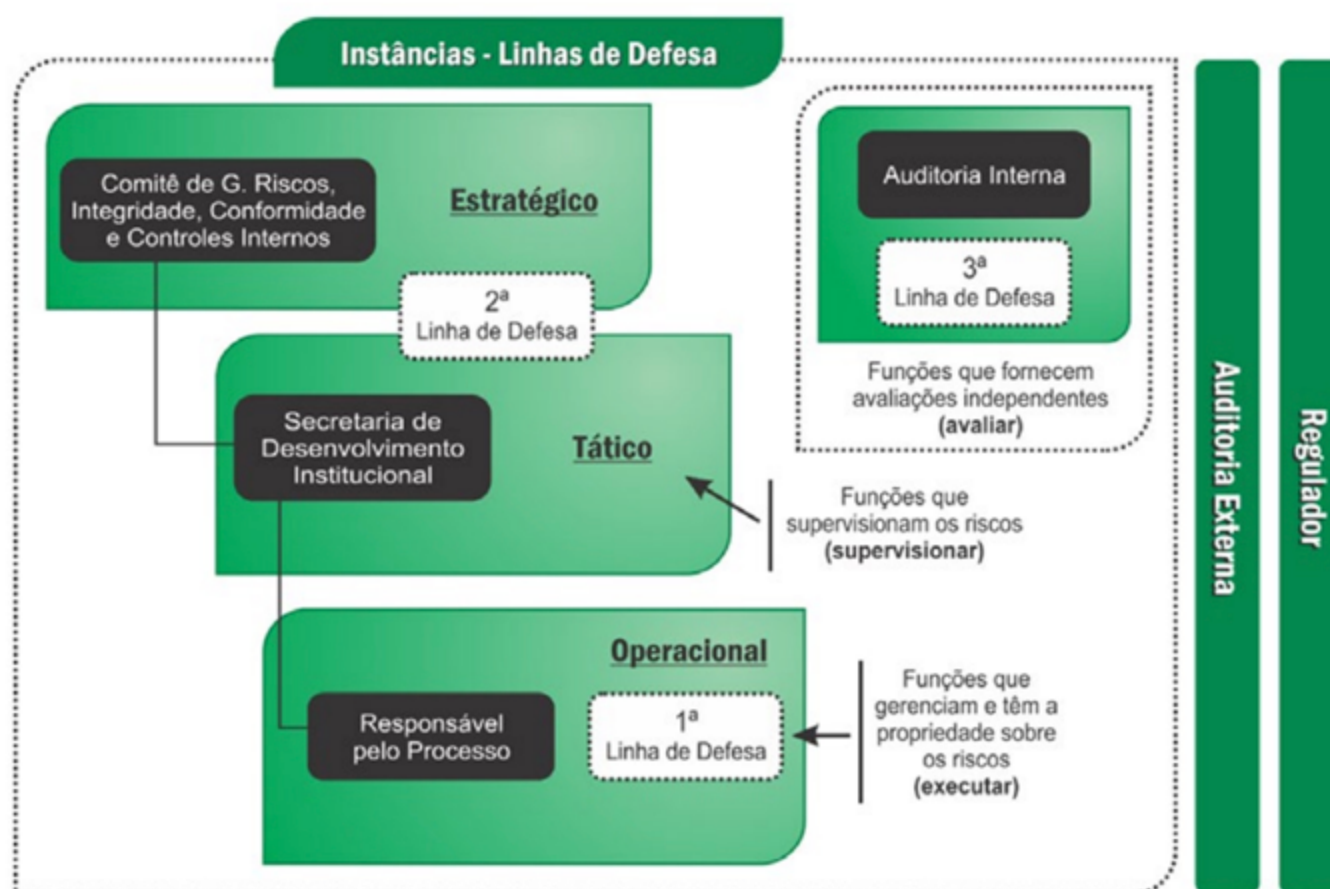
Instâncias - Linhas de Defesa

Comitê de G. Riscos, Integridade, Conformidade e Controles Internos

Estratégico

2ª Linha de Defesa

Secretaria de Desenvolvimento Institucional

Tático

Funções que supervisionam os riscos (supervisionar)

Operacional

Responsável pelo Processo

1ª Linha de Defesa

Funções que gerenciam e têm a propriedade sobre os riscos (executar)

Auditoria Interna

3ª Linha de Defesa

Funções que fornecem avaliações independentes (avaliar)

Auditoria Externa

Regulador